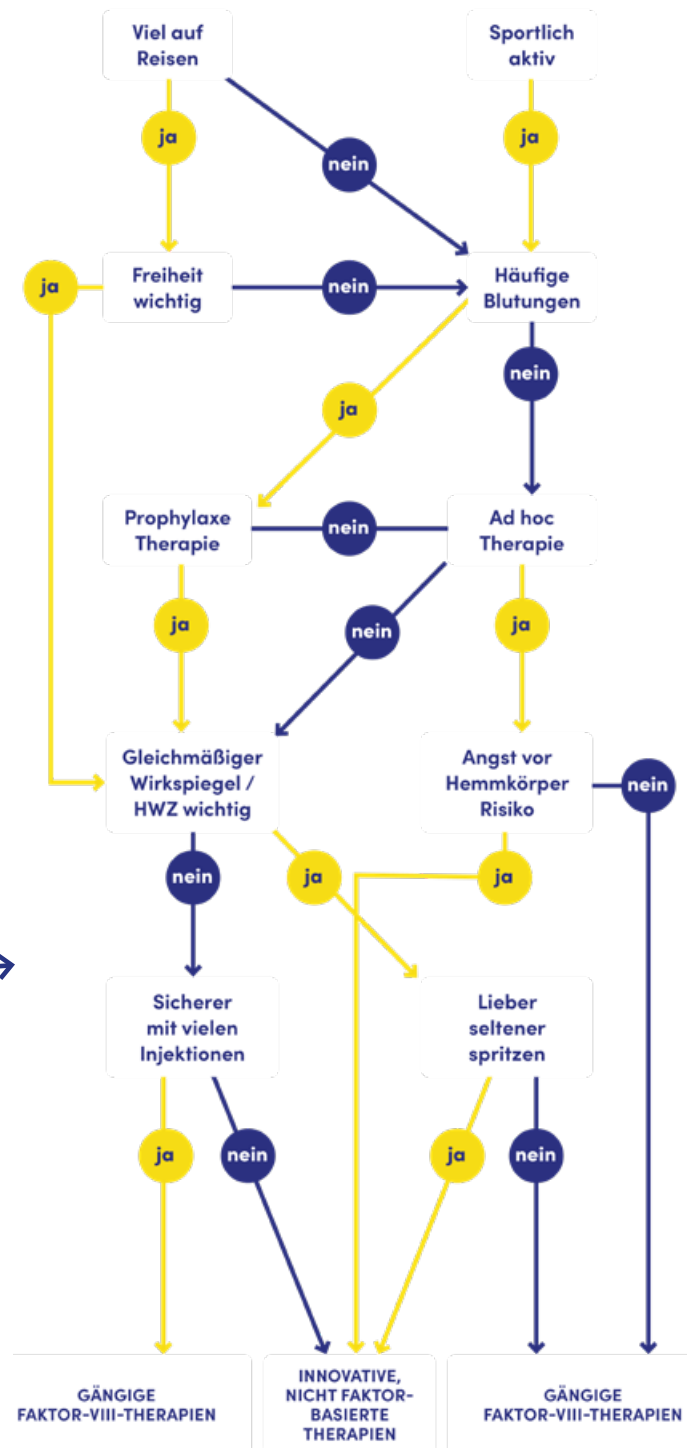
Viel auf Reisen

Sportlich aktiv

ja

nein

ja

ja

Freiheit wichtig

nein

Häufige Blutungen

nein

ja

Prophylaxe Therapie

nein

Ad hoc Therapie

ja

nein

ja

Gleichmäßiger Wirkspiegel / HWZ wichtig

Angst vor Hemmkörper Risiko

nein

nein

ja

ja

Sicherer mit vielen Injektionen

Lieber seltener spritzen

ja

nein

ja

nein

GÄNGIGE FAKTOR-VIII-THERAPIEN

INNOVATIVE, NICHT FAKTOR-BASIERTE THERAPIEN

GÄNGIGE FAKTOR-VIII-THERAPIEN